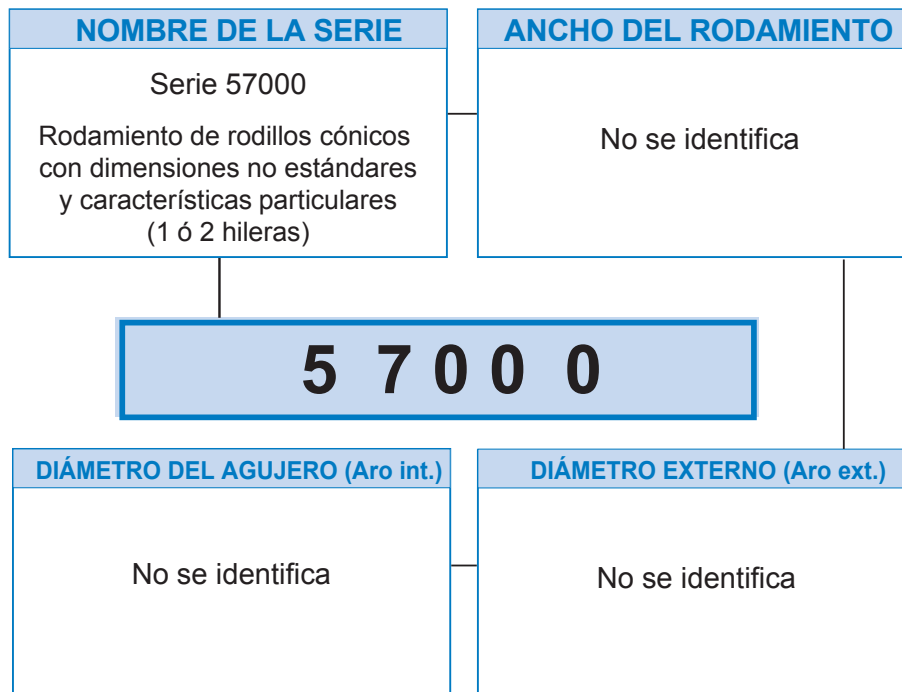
NOMBRE DE LA SERIE

Serie 57000

Rodamiento de rodillos cónicos con dimensiones no estándares y características particulares (1 ó 2 hileras)

ANCHO DEL RODAMIENTO

No se identifica

5 7 0 0 0

DIÁMETRO DEL AGUJERO (Aro int.)

No se identifica

DIÁMETRO EXTERNO (Aro ext.)

No se identifica